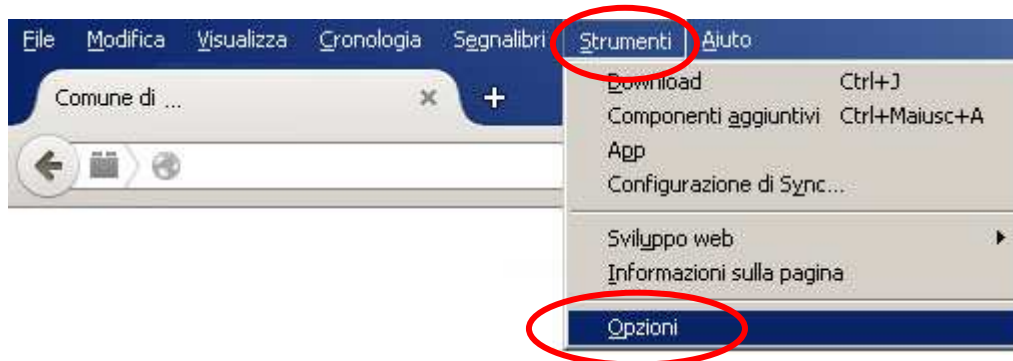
File Modifica Visualizza Cronologia Segnalibri Strumenti Aiuto

Comune di ... × +

Download Ctrl+J
Componenti aggiuntivi Ctrl+Maiusc+A
App
Configurazione di Sync...
Sviluppo web
Informazioni sulla pagina
Opzioni